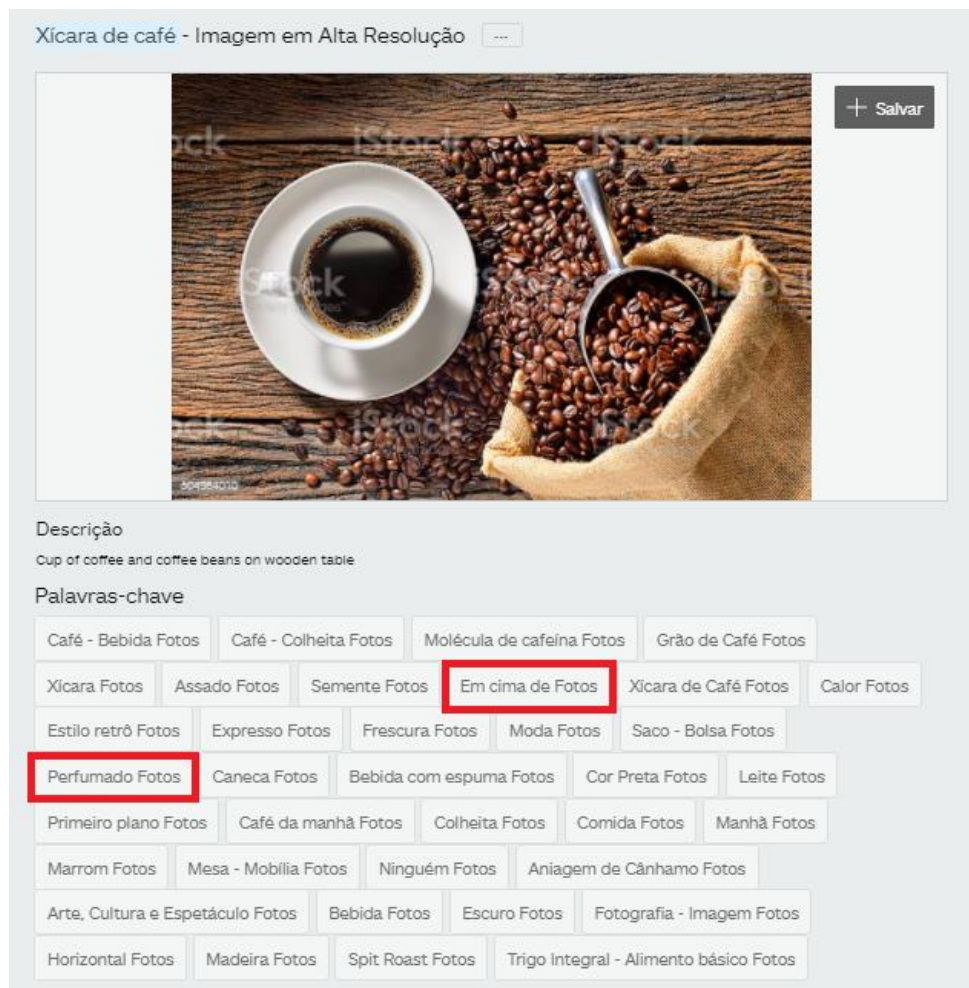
Xícara de café - Imagem em Alta Resolução ...

+ Salvar

iStock iStock iStock iStock iStock iStock iStock iStock

504584030

Descrição

Cup of coffee and coffee beans on wooden table

Palavras-chave

Café - Bebida Fotos | Café - Colheita Fotos | Molécula de cafeína Fotos | Grão de Café Fotos | Xícara Fotos | Assado Fotos | Semente Fotos | Em cima de Fotos | Xícara de Café Fotos | Calor Fotos | Estilo retrô Fotos | Expresso Fotos | Frescura Fotos | Moda Fotos | Saco - Bolsa Fotos | Perfumado Fotos | Caneca Fotos | Bebida com espuma Fotos | Cor Preta Fotos | Leite Fotos | Primeiro plano Fotos | Café da manhã Fotos | Colheita Fotos | Comida Fotos | Manhã Fotos | Marrom Fotos | Mesa - Mobília Fotos | Ninguém Fotos | Aniagem de Cânhamo Fotos | Arte, Cultura e Espetáculo Fotos | Bebida Fotos | Escuro Fotos | Fotografia - Imagem Fotos | Horizontal Fotos | Madeira Fotos | Spit Roast Fotos | Trigo Integral - Alimento básico Fotos